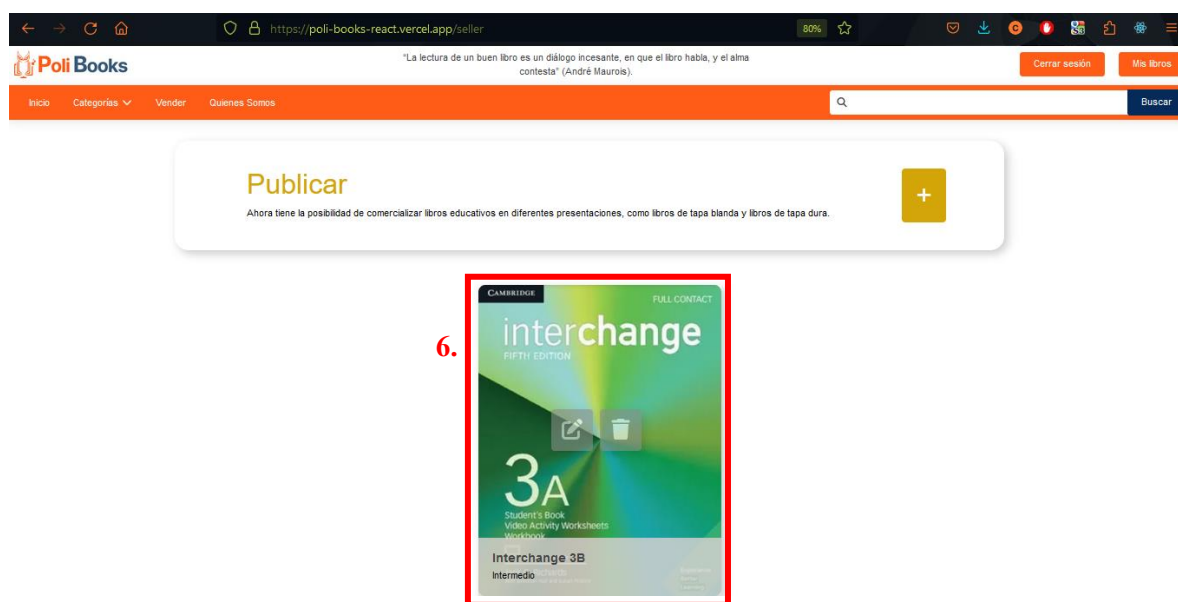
https://poli-books-react.vercel.app/seller

80%

Poli Books

"La lectura de un buen libro es un diálogo incesante, en que el libro habla, y el alma contesta" (André Maurois).

Cerrar sesión

Mis libros

Inicio Categorías Vender Quienes Somos

Buscar

Publicar

Ahora tiene la posibilidad de comercializar libros educativos en diferentes presentaciones, como libros de tapa blanda y libros de tapa dura.

+

6.

CAMBRIDGE

FULL CONTACT

interchange

FIFTH EDITION

3A

Student's Book
Video Activity Worksheets
Workbook

Interchange 3B

Intermedio